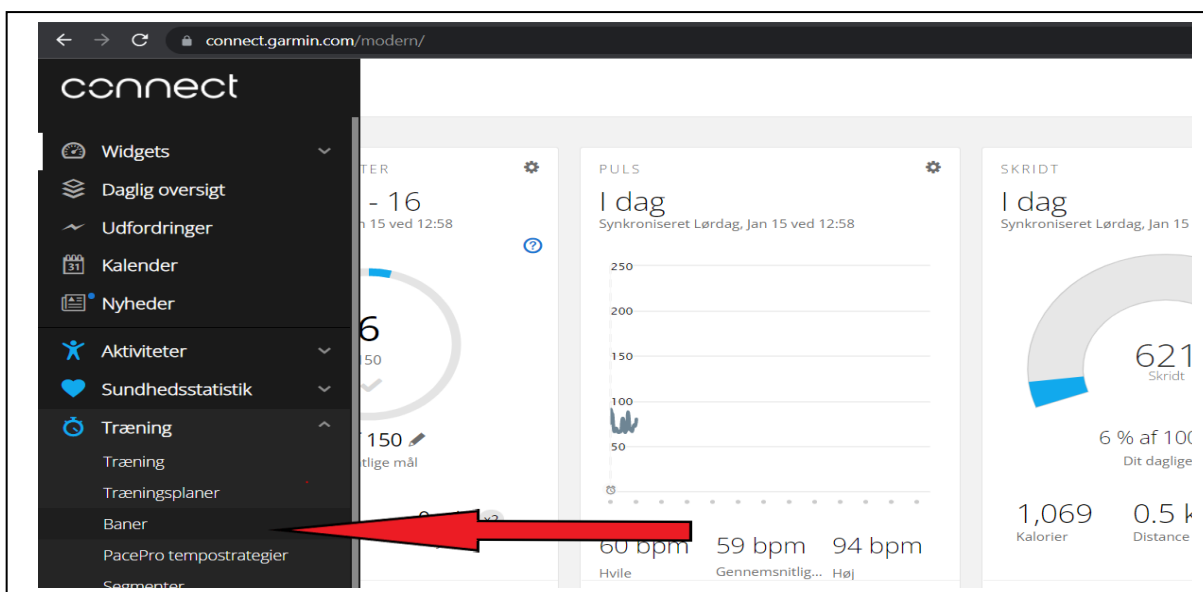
connect.garmin.com/modern/

connect

Widgets
Daglig oversigt
Udfordringer
Kalender
Nyheder
Aktiviteter
Sundhedsstatistik
Træning
Træning
Træningsplaner
Baner
PacePro tempostrategier
Segmenter

TER
- 16
n 15 ved 12:58
6
150
150
tlige mål

PULS
I dag
Synkroniseret Lørdag, Jan 15 ved 12:58
250
200
150
100
50
60 bpm
Hvile
59 bpm
Gennemsnitlig...
94 bpm
Høj

SKRIDT
I dag
Synkroniseret Lørdag, Jan 15
621
Skridt
6 % af 10
Dit daglige
1,069
Kalorier
0.5 k
Distance